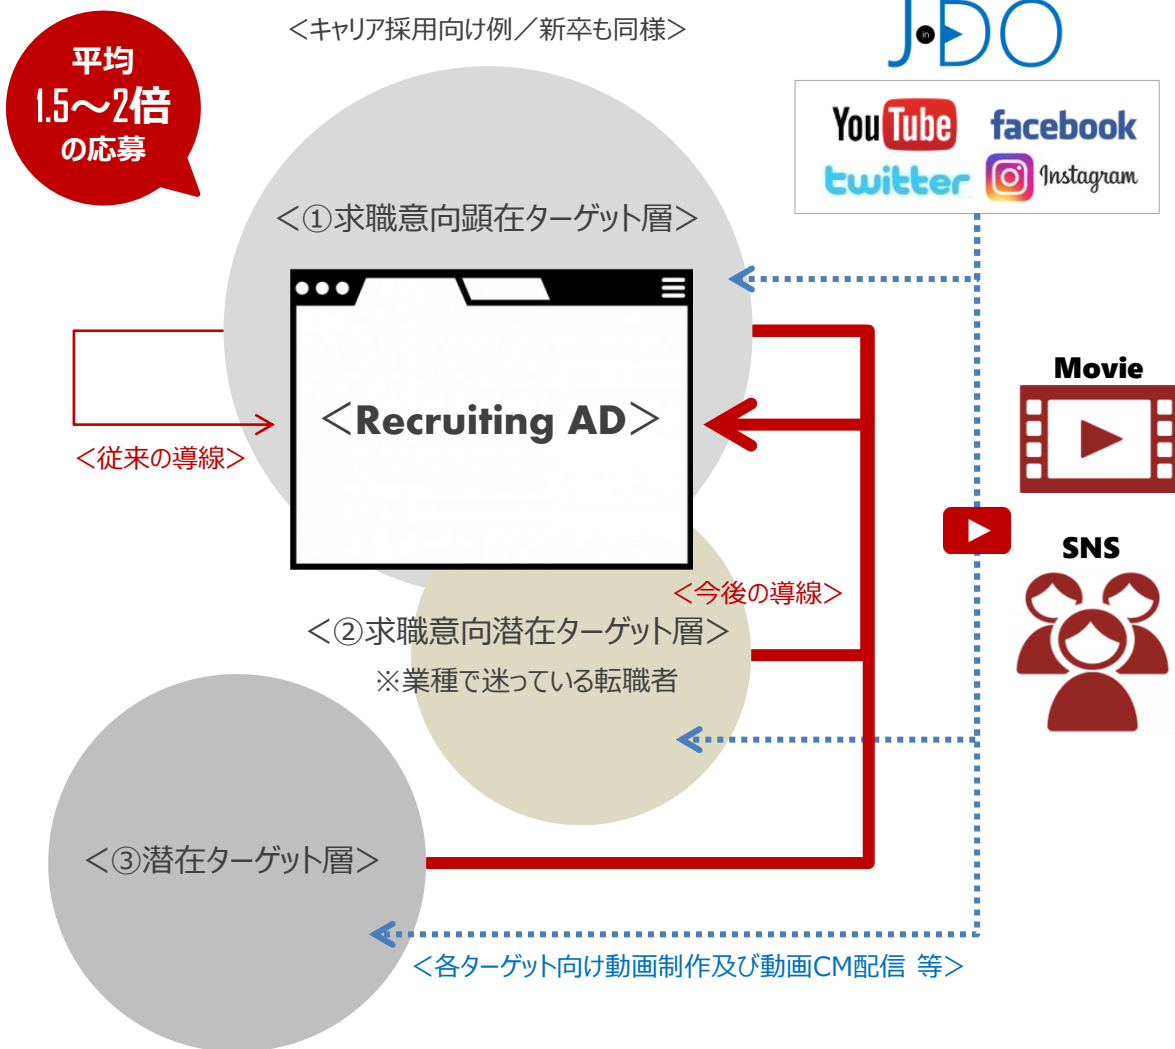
＜キャリア採用向け例／新卒も同様＞

平均
1.5～2倍
の応募

J in DO

YouTube facebook
twitter Instagram

＜①求職意向顕在ターゲット層＞

＜Recruiting AD＞

＜従来の導線＞

Movie

SNS

＜今後の導線＞

＜②求職意向潜在ターゲット層＞
※業種で迷っている転職者

＜③潜在ターゲット層＞

＜各ターゲット向け動画制作及び動画CM配信 等＞